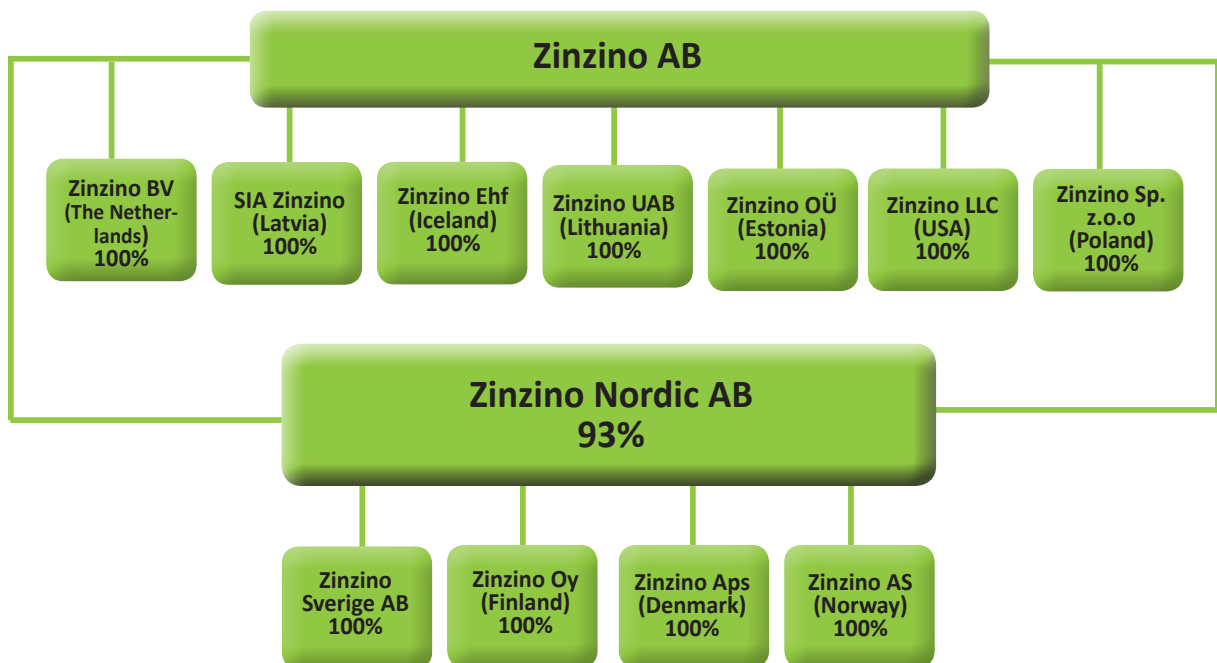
Zinzino AB

Zinzino BV (The Netherlands) 100%

SIA Zinzino (Latvia) 100%

Zinzino Ehf (Iceland) 100%

Zinzino UAB (Lithuania) 100%

Zinzino OÜ (Estonia) 100%

Zinzino LLC (USA) 100%

Zinzino Sp. z.o.o (Poland) 100%

Zinzino Nordic AB 93%

Zinzino Sverige AB 100%

Zinzino Oy (Finland) 100%

Zinzino Aps (Denmark) 100%

Zinzino AS (Norway) 100%